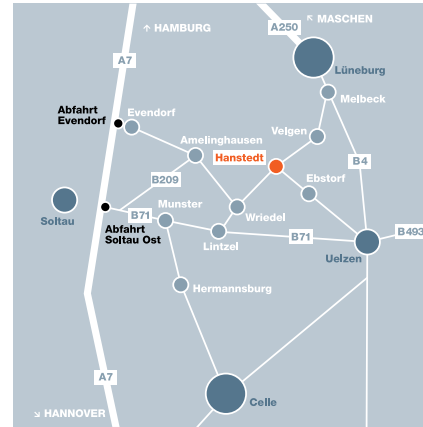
↑ HAMBURG
A250
↖ MASCHEN
A7
Lüneburg
Melbeck
Abfahrt Evendorf
Evendorf
Amelinghausen
Velgen
Hanstedt
B4
Ebstorf
B209
Soltau
Abfahrt Soltau Ost
B71
Munster
Wriedel
Lintzel
B71
B493
Uelzen
Hermannsburg
A7
Celle
↘ HANNOVER